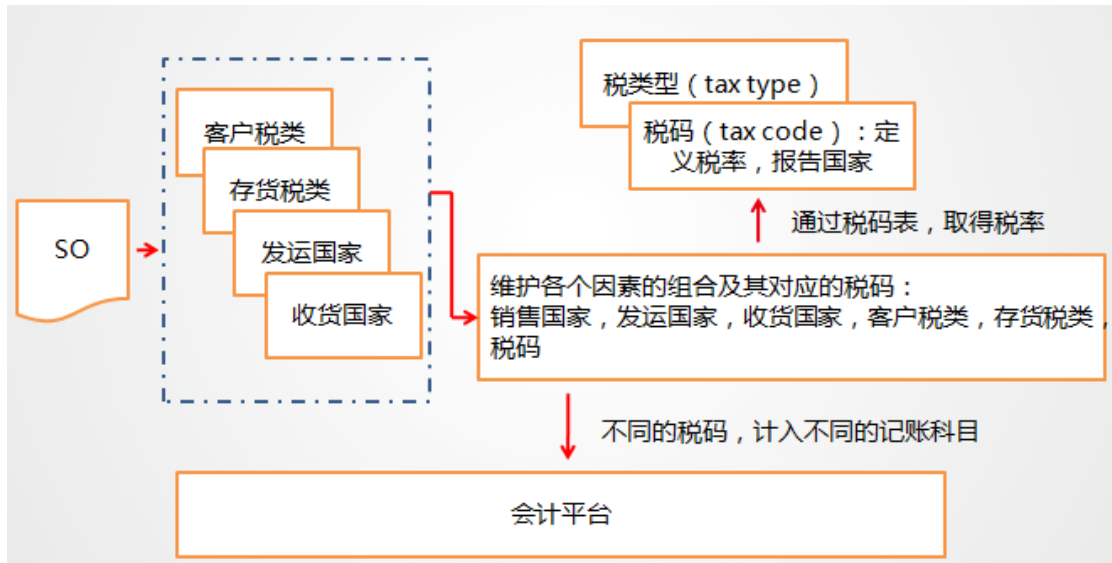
SO

客户税类

存货税类

发运国家

收货国家

税类型（tax type）

税码（tax code）：定义税率，报告国家

通过税码表，取得税率

维护各个因素的组合及其对应的税码：销售国家，发运国家，收货国家，客户税类，存货税类，税码

不同的税码，计入不同的记账科目

会计平台